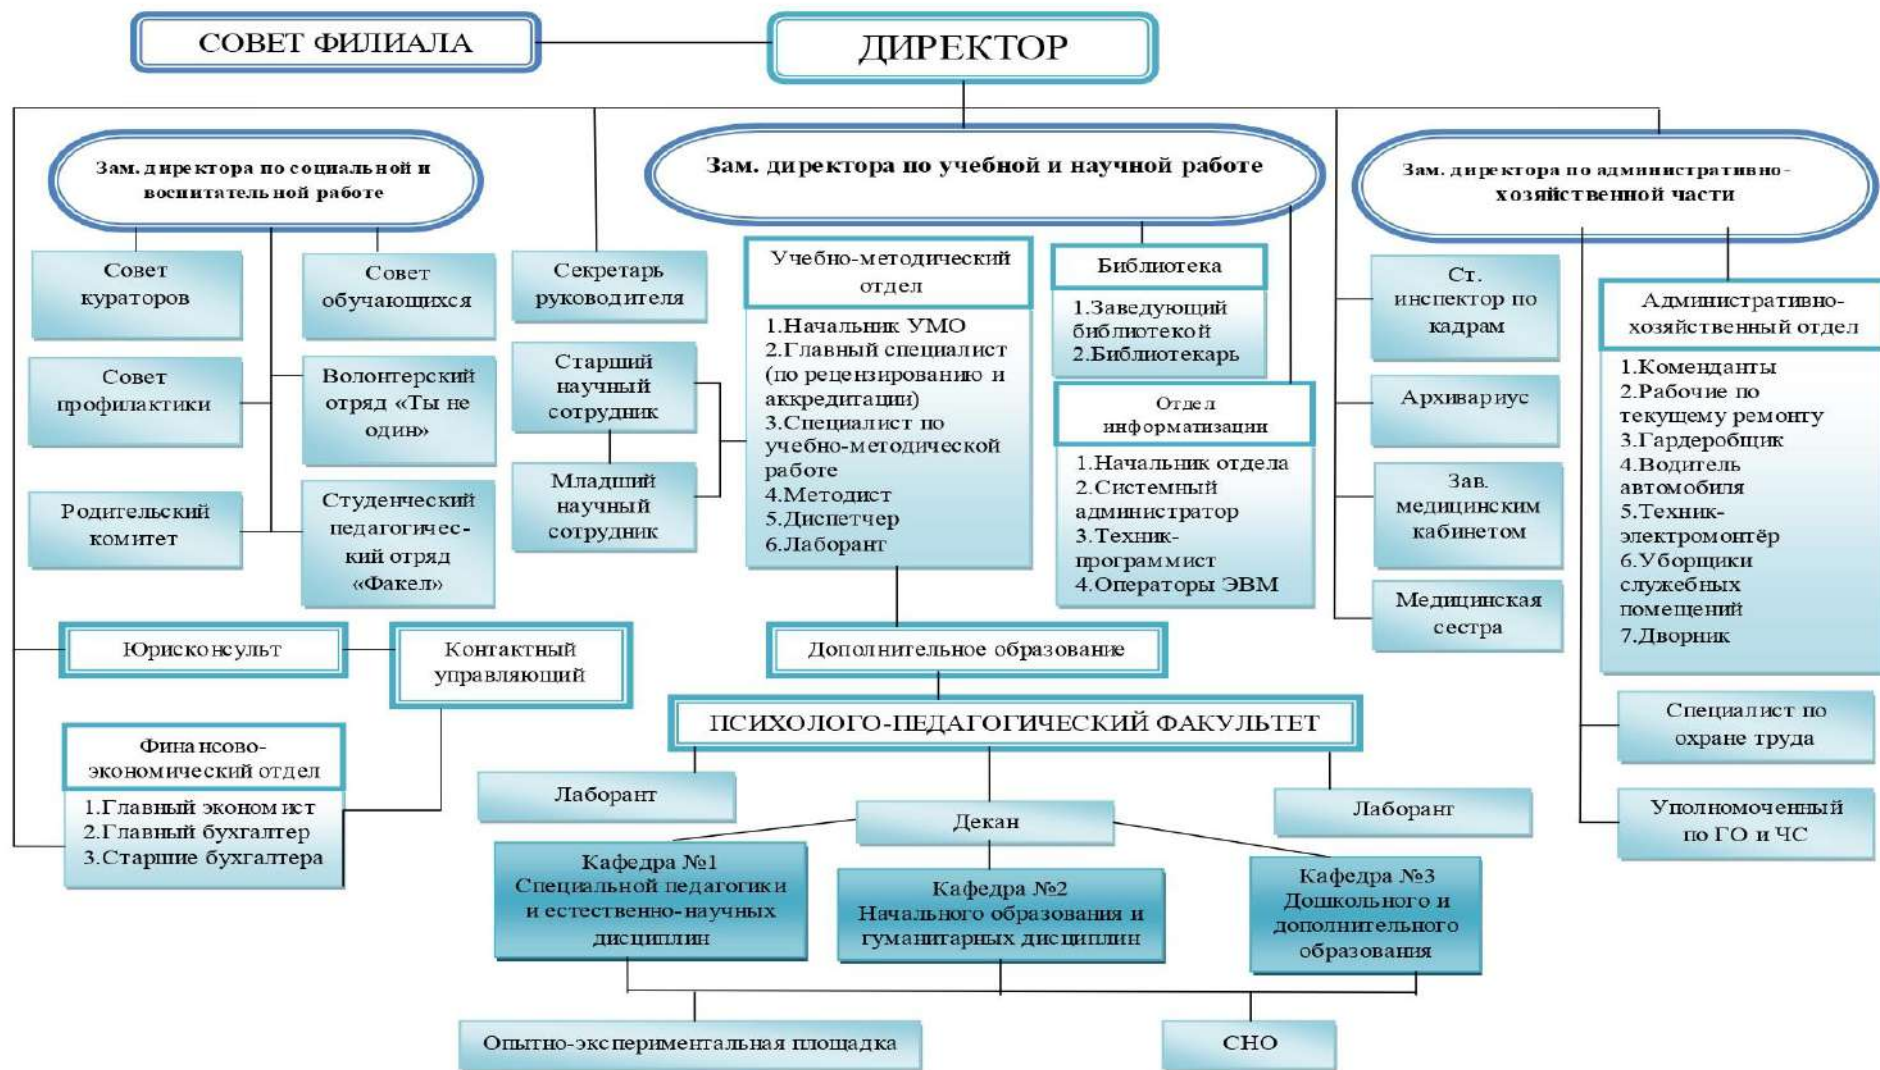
СОВЕТ ФИЛИАЛА

ДИРЕКТОР

Зам. директора по социальной и воспитательной работе

Зам. директора по учебной и научной работе

Зам. директора по административно-хозяйственной части

Совет кураторов

Совет обучающихся

Секретарь руководителя

Учебно-методический отдел

1.Начальник УМО
2.Главный специалист (по рецензированию и аккредитации)
3.Специалист по учебно-методической работе
4.Методист
5.Диспетчер
6.Лаборант

Библиотека

1.Заведующий библиотекой
2.Библиотекарь

Ст. инспектор по кадрам

Административно-хозяйственный отдел

1.Коменданты
2.Рабочие по текущему ремонту
3.Гардеробщик
4.Водитель автомобиля
5.Техник-электромонтёр
6.Уборщики служебных помещений
7.Дворник

Совет профилактики

Волонтерский отряд «Ты не один»

Старший научный сотрудник

Младший научный сотрудник

Отдел информатизации

1.Начальник отдела
2.Системный администратор
3.Техник-программист
4.Операторы ЭВМ

Архивариус

Зав. медицинским кабинетом

Медицинская сестра

Родительский комитет

Студенческий педагогический отряд «Факел»

Юрисконсульт

Контактный управляющий

Дополнительное образование

Финансово-экономический отдел

1.Главный экономист
2.Главный бухгалтер
3.Старшие бухгалтера

ПСИХОЛОГО-ПЕДАГОГИЧЕСКИЙ ФАКУЛЬТЕТ

Лаборант

Декан

Лаборант

Специалист по охране труда

Уполномоченный по ГО и ЧС

Кафедра №1 Специальной педагогики и естественно-научных дисциплин

Кафедра №2 Начального образования и гуманитарных дисциплин

Кафедра №3 Дошкольного и дополнительного образования

Опытно-экспериментальная площадка

СНО